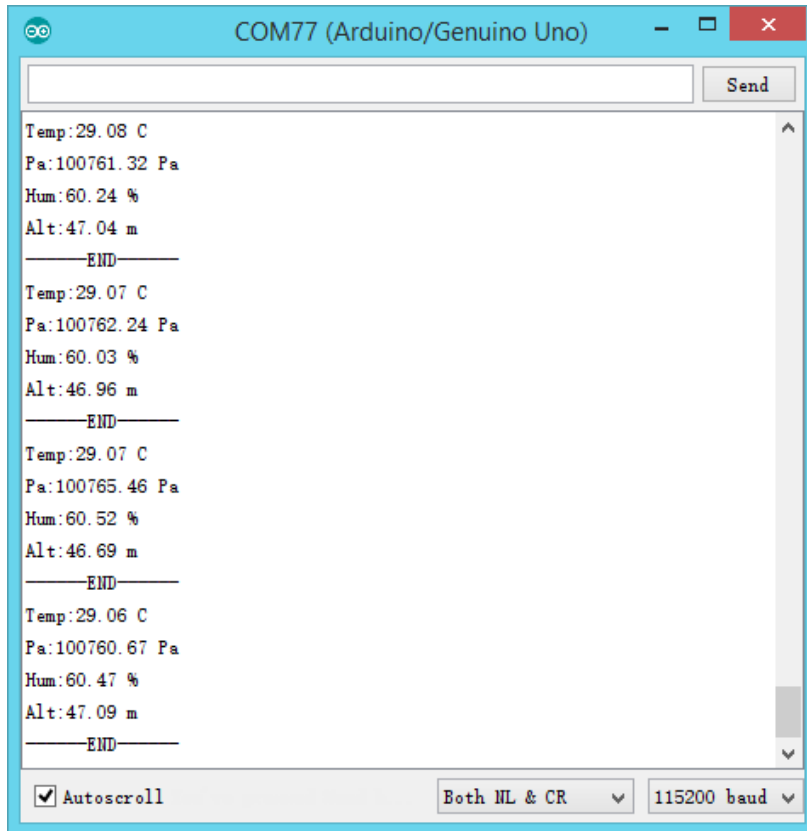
COM77 (Arduino/Genuino Uno)

Send

Temp:29.08 C
Pa:100761.32 Pa
Hum:60.24 %
Alt:47.04 m
——END——
Temp:29.07 C
Pa:100762.24 Pa
Hum:60.03 %
Alt:46.96 m
——END——
Temp:29.07 C
Pa:100765.46 Pa
Hum:60.52 %
Alt:46.69 m
——END——
Temp:29.06 C
Pa:100760.67 Pa
Hum:60.47 %
Alt:47.09 m
——END——

Autoscroll
Both NL & CR
115200 baud